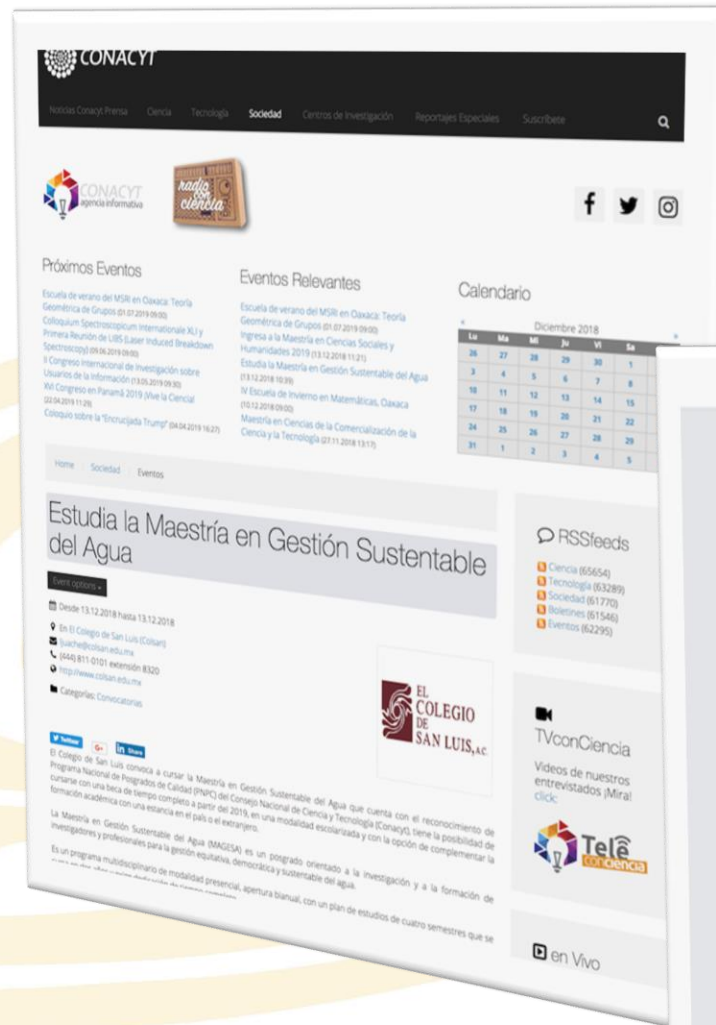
CONACYT

Noticias Conacyt Prensa Ciencia Tecnología Sociedad Centros de Investigación Reportajes Especiales Suscríbete

CONACYT agencia informativa

radio con ciencia

Próximos Eventos

Escuela de verano del MSRI en Oaxaca: Teoría Geométrica de Grupos (01.07.2019 09:00)
Colloquium Spectroscopicum Internationale XLI y Primera Reunión de LIBS (Laser Induced Breakdown Spectroscopy) (09.06.2019 09:00)
II Congreso Internacional de Investigación sobre Usuarios de la Información (13.05.2019 09:30)
XVI Congreso en Panamá 2019 ¡Vive la Ciencia! (22.04.2019 11:29)
Coloquio sobre la "Encrucijada Trump" (04.04.2019 16:27)

Eventos Relevantes

Escuela de verano del MSRI en Oaxaca: Teoría Geométrica de Grupos (01.07.2019 09:00)
Ingresa a la Maestría en Ciencias Sociales y Humanidades 2019 (13.12.2018 11:21)
Estudia la Maestría en Gestión Sustentable del Agua (13.12.2018 10:39)
IV Escuela de invierno en Matemáticas, Oaxaca (10.12.2018 09:00)
Maestría en Ciencias de la Comercialización de la Ciencia y la Tecnología (27.11.2018 13:17)

Calendario

Diciembre 2018

| Lu | Ma | Mi | Ju | Vi | Sa |
|---|---|---|---|---|---|
| 26 | 27 | 28 | 29 | 30 | 1 |
| 3 | 4 | 5 | 6 | 7 | 8 |
| 10 | 11 | 12 | 13 | 14 | 15 |
| 17 | 18 | 19 | 20 | 21 | 22 |
| 24 | 25 | 26 | 27 | 28 | 29 |
| 31 | 1 | 2 | 3 | 4 | 5 |

Home Sociedad Eventos

Estudia la Maestría en Gestión Sustentable del Agua

Event options

Desde 13.12.2018 hasta 13.12.2018

En El Colegio de San Luis (Colsan)
tjuache@colsan.edu.mx
(444) 811-0101 extensión 8320
http://www.colsan.edu.mx

Categorías: Convocatorias

EL COLEGIO DE SAN LUIS, A.C.

Twitter G+ in Share

El Colegio de San Luis convoca a cursar la Maestría en Gestión Sustentable del Agua que cuenta con el reconocimiento de Programa Nacional de Posgrados de Calidad (PNPC) del Consejo Nacional de Ciencia y Tecnología (Conacyt), tiene la posibilidad de cursarse con una beca de tiempo completo a partir del 2019, en una modalidad escolarizada y con la opción de complementar la formación académica con una estancia en el país o el extranjero.

La Maestría en Gestión Sustentable del Agua (MAGESA) es un posgrado orientado a la investigación y a la formación de investigadores y profesionales para la gestión equitativa, democrática y sustentable del agua.

Es un programa multidisciplinario de modalidad presencial, apertura bianual, con un plan de estudios de cuatro semestres que se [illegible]

RSSfeeds
Ciencia (65654)
Tecnología (63289)
Sociedad (61770)
Boletines (61546)
Eventos (62295)

TVconCiencia
Videos de nuestros entrevistados ¡Mira! click:

Tele conciencia

en Vivo